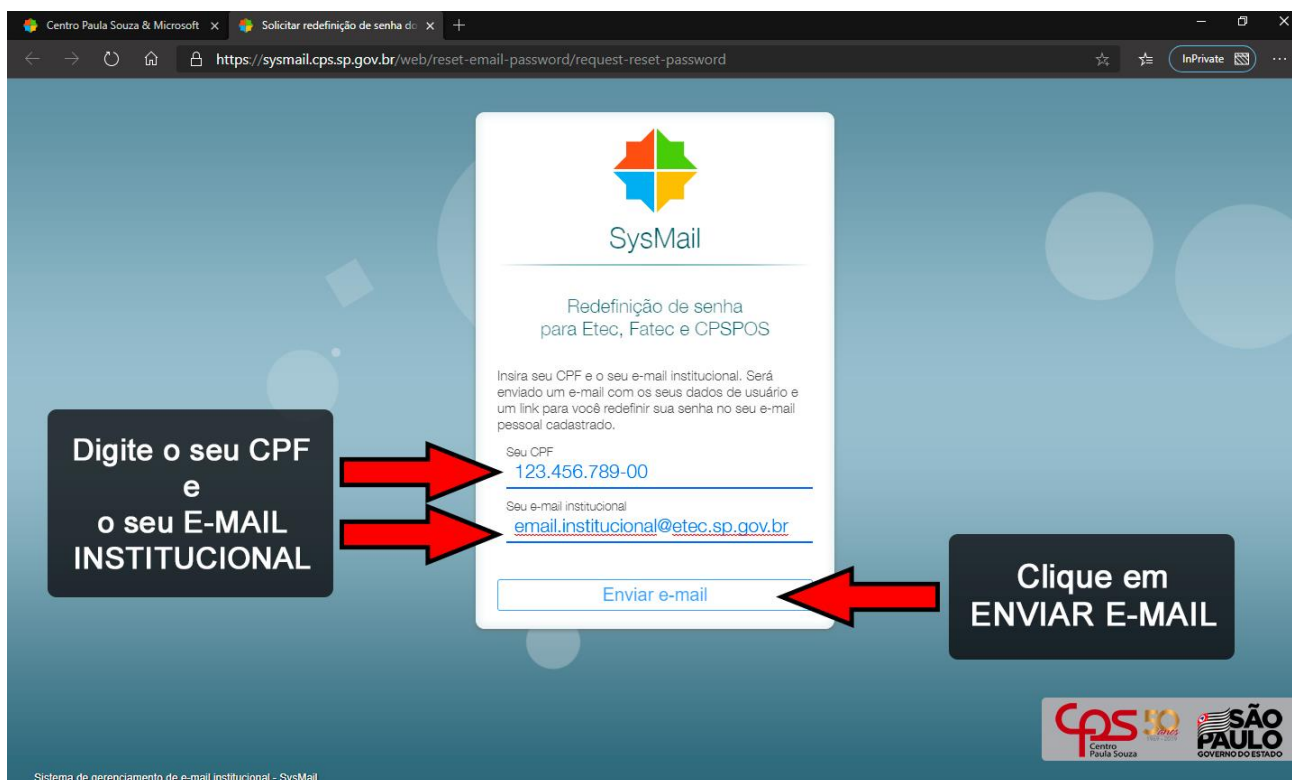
Centro Paula Souza & Microsoft ×
Solicitar redefinição de senha do ×
+

https://sysmail.cps.sp.gov.br/web/reset-email-password/request-reset-password

InPrivate

SysMail

Redefinição de senha
para Etec, Fatec e CPSPOS

Insira seu CPF e o seu e-mail institucional. Será enviado um e-mail com os seus dados de usuário e um link para você redefinir sua senha no seu e-mail pessoal cadastrado.

Seu CPF
123.456.789-00

Seu e-mail institucional
email.institucional@etec.sp.gov.br

Enviar e-mail

Digite o seu CPF
e
o seu E-MAIL
INSTITUCIONAL

Clique em
ENVIAR E-MAIL

cps Centro Paula Souza 50 anos

SÃO PAULO
GOVERNO DO ESTADO

Sistema de gerenciamento de e-mail institucional - SysMail